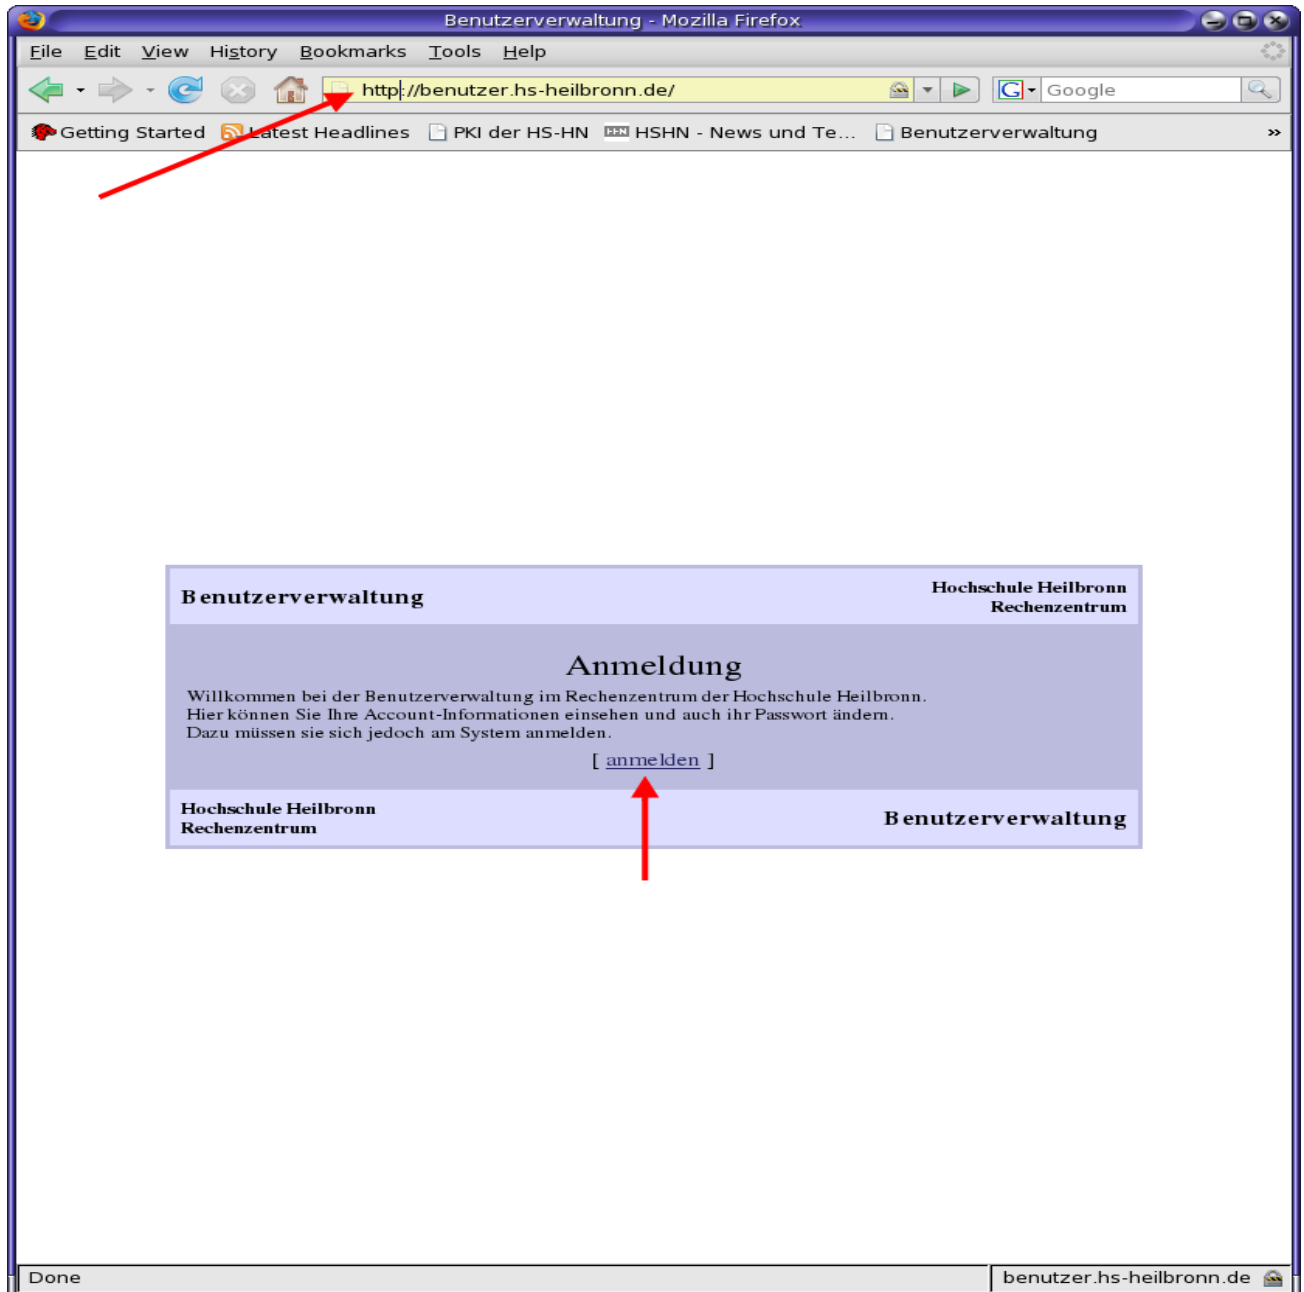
Benutzerverwaltung - Mozilla Firefox

File Edit View History Bookmarks Tools Help

http://benutzer.hs-heilbronn.de/

Google

Getting Started Latest Headlines PKI der HS-HN HSHN - News und Te... Benutzerverwaltung »

Benutzerverwaltung

Hochschule Heilbronn
Rechenzentrum

Anmeldung

Willkommen bei der Benutzerverwaltung im Rechenzentrum der Hochschule Heilbronn. Hier können Sie Ihre Account-Informationen einsehen und auch ihr Passwort ändern. Dazu müssen sie sich jedoch am System anmelden.

[ anmelden ]

Hochschule Heilbronn
Rechenzentrum

Benutzerverwaltung

Done

benutzer.hs-heilbronn.de